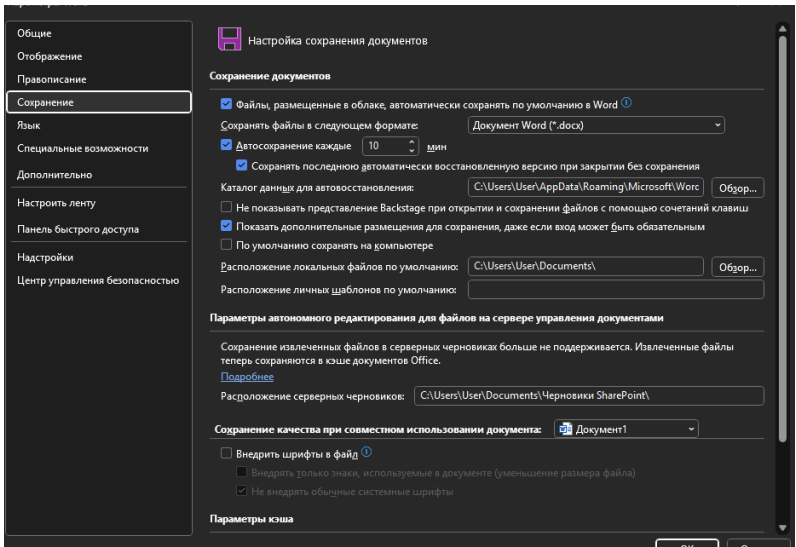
Общие
Отображение
Правописание
Сохранение
Язык
Специальные возможности
Дополнительно
Настроить ленту
Панель быстрого доступа
Надстройки
Центр управления безопасностью

Настройка сохранения документов

Сохранение документов

Файлы, размещенные в облаке, автоматически сохранять по умолчанию в Word
Сохранять файлы в следующем формате: Документ Word (*.docx)
Автосохранение каждые 10 мин
Сохранять последнюю автоматически восстановленную версию при закрытии без сохранения
Каталог данных для автовосстановления: C:\Users\User\AppData\Roaming\Microsoft\Word Обзор...
Не показывать представление Backstage при открытии и сохранении файлов с помощью сочетаний клавиш
Показать дополнительные размещения для сохранения, даже если вход может быть обязательным
По умолчанию сохранять на компьютере
Расположение локальных файлов по умолчанию: C:\Users\User\Documents\ Обзор...
Расположение личных шаблонов по умолчанию:

Параметры автономного редактирования для файлов на сервере управления документами

Сохранение извлеченных файлов в серверных черновиках больше не поддерживается. Извлеченные файлы теперь сохраняются в кэше документов Office.
Подробнее
Расположение серверных черновиков: C:\Users\User\Documents\Черновики SharePoint\

Сохранение качества при совместном использовании документа: Документ1

Внедрить шрифты в файл
Внедрять только знаки, используемые в документе (уменьшение размера файла)
Не внедрять обычные системные шрифты

Параметры кэша